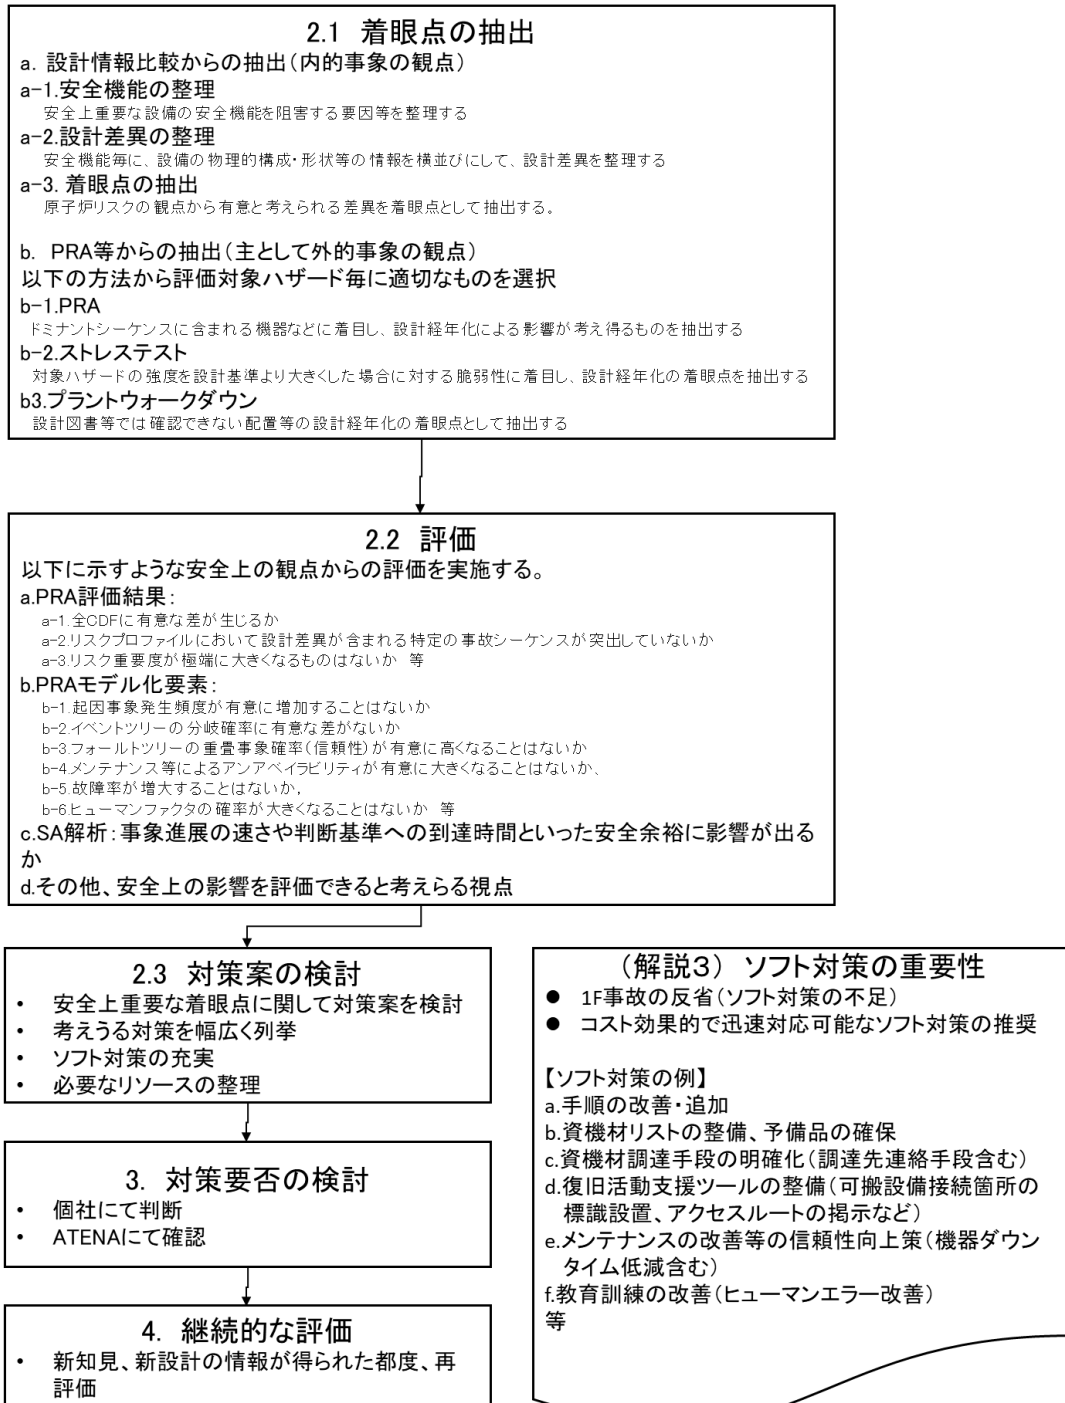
2.1 着眼点の抽出

a. 設計情報比較からの抽出（内的事象の観点）

a−1.安全機能の整理
安全上重要な設備の安全機能を阻害する要因等を整理する

a−2.設計差異の整理
安全機能毎に、設備の物理的構成・形状等の情報を横並びにして、設計差異を整理する

a−3. 着眼点の抽出
原子炉リスクの観点から有意と考えられる差異を着眼点として抽出する。

b. PRA等からの抽出（主として外的事象の観点）
以下の方法から評価対象ハザード毎に適切なものを選択

b−1.PRA
ドミナントシーケンスに含まれる機器などに着目し、設計経年化による影響が考え得るものを抽出する

b−2.ストレステスト
対象ハザードの強度を設計基準より大きくした場合に対する脆弱性に着目し、設計経年化の着眼点を抽出する

b3.プラントウォークダウン
設計図書等では確認できない配置等の設計経年化の着眼点として抽出する

2.2 評価

以下に示すような安全上の観点からの評価を実施する。

a.PRA評価結果：
a−1.全CDFに有意な差が生じるか
a−2.リスクプロファイルにおいて設計差異が含まれる特定の事故シーケンスが突出していないか
a−3.リスク重要度が極端に大きくなるものはないか 等

b.PRAモデル化要素：
b−1.起因事象発生頻度が有意に増加することはないか
b−2.イベントツリーの分岐確率に有意な差がないか
b−3.フォールトツリーの重畳事象確率（信頼性）が有意に高くなることはないか
b−4.メンテナンス等によるアンアベイラビリティが有意に大きくなることはないか、
b−5.故障率が増大することはないか，
b−6ヒューマンファクタの確率が大きくなることはないか 等

c.SA解析：事象進展の速さや判断基準への到達時間といった安全余裕に影響が出るか

d.その他、安全上の影響を評価できると考えらる視点

2.3 対策案の検討
• 安全上重要な着眼点に関して対策案を検討
• 考えうる対策を幅広く列挙
• ソフト対策の充実
• 必要なリソースの整理

3. 対策要否の検討
• 個社にて判断
• ATENAにて確認

4. 継続的な評価
• 新知見、新設計の情報が得られた都度、再評価

（解説3） ソフト対策の重要性
● 1F事故の反省（ソフト対策の不足）
● コスト効果的で迅速対応可能なソフト対策の推奨

【ソフト対策の例】
a.手順の改善・追加
b.資機材リストの整備、予備品の確保
c.資機材調達手段の明確化（調達先連絡手段含む）
d.復旧活動支援ツールの整備（可搬設備接続箇所の標識設置、アクセスルートの掲示など）
e.メンテナンスの改善等の信頼性向上策（機器ダウンタイム低減含む）
f.教育訓練の改善（ヒューマンエラー改善）
等